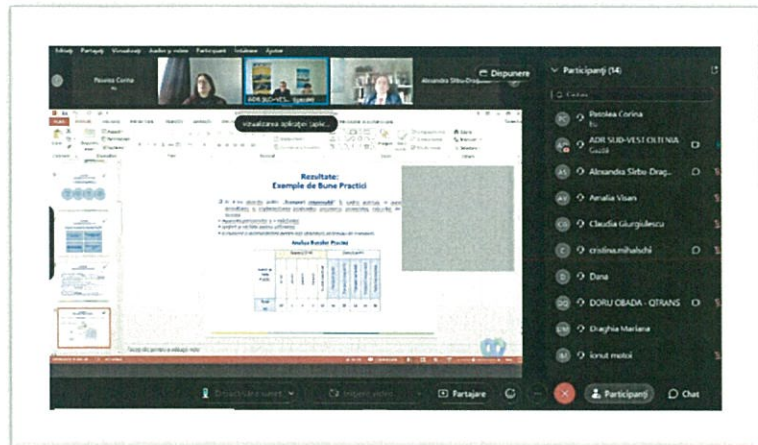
Ediție Partajați Vizualizați Audio și video Participant Întâlnire Ajutor

Pasolea Corina

ADR SUD-VEST...

Alexandra Sîrbu-Drăgan

Dispunere

Participanți (14)

Vizualizarea aplicației (aplic...

Rezultate:
Exemple de Bune Practici

Analiza Bunelor Practici

Pasolea Corina
Eu

ADR SUD-VEST OLTENIA
Gazdă

Alexandra Sîrbu-Drag...

Amalia Visan

Claudia Giurgiulescu

cristina.mihalschi

Dana

DORU OBADA - OTRANS

Draghia Mariana

ionut motoi

Partajare

Participanți

Chat